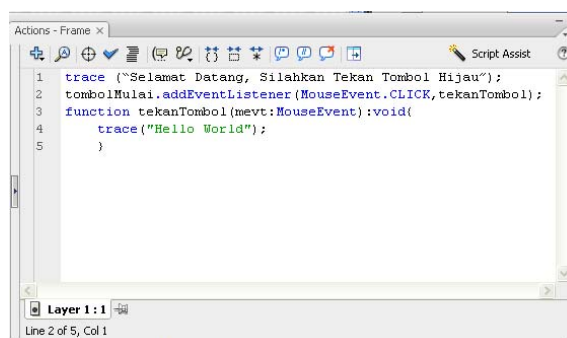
Actions - Frame ×

Script Assist

1 trace ("Selamat Datang, Silahkan Tekan Tombol Hijau");
2 tombolMulai.addEventListener(MouseEvent.CLICK,tekanTombol);
3 function tekanTombol(mevt:MouseEvent):void{
4 trace("Hello World");
5 }

Layer 1 : 1

Line 2 of 5, Col 1